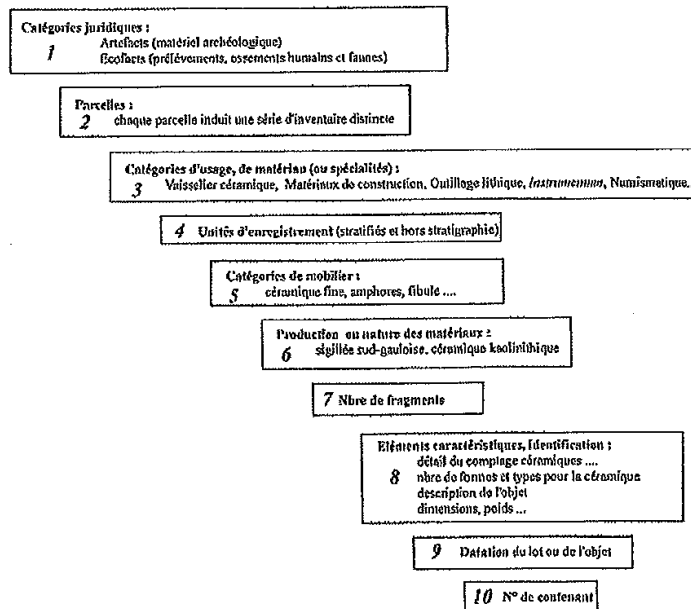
Catégories juridiques :
1
Artefacts (matériel archéologique)
Ecofacts (prélèvements, ossements humains et faunes)

Parcelles :
2
chaque parcelle induit une série d'inventaire distincte

Catégories d'usage, de matériau (ou spécialités) :
3
Vaisselle céramique, Matériaux de construction, Outillage lithique, *Instrumentum*, Numismatique.

4 Unités d'enregistrement (stratifiés et hors stratigraphie)

Catégories de mobilier :
5
céramique fine, amphores, fibule ....

Production ou nature des matériaux :
6
sigillée sud-gauloise, céramique kaolinithique

7 Nbre de fragments

Eléments caractéristiques, Identification :
8
détail du comptage céramiques ....
nbre de formes et types pour la céramique
description de l'objet
dimensions, poids ...

9 Datation du lot ou de l'objet

10 N° de contenant